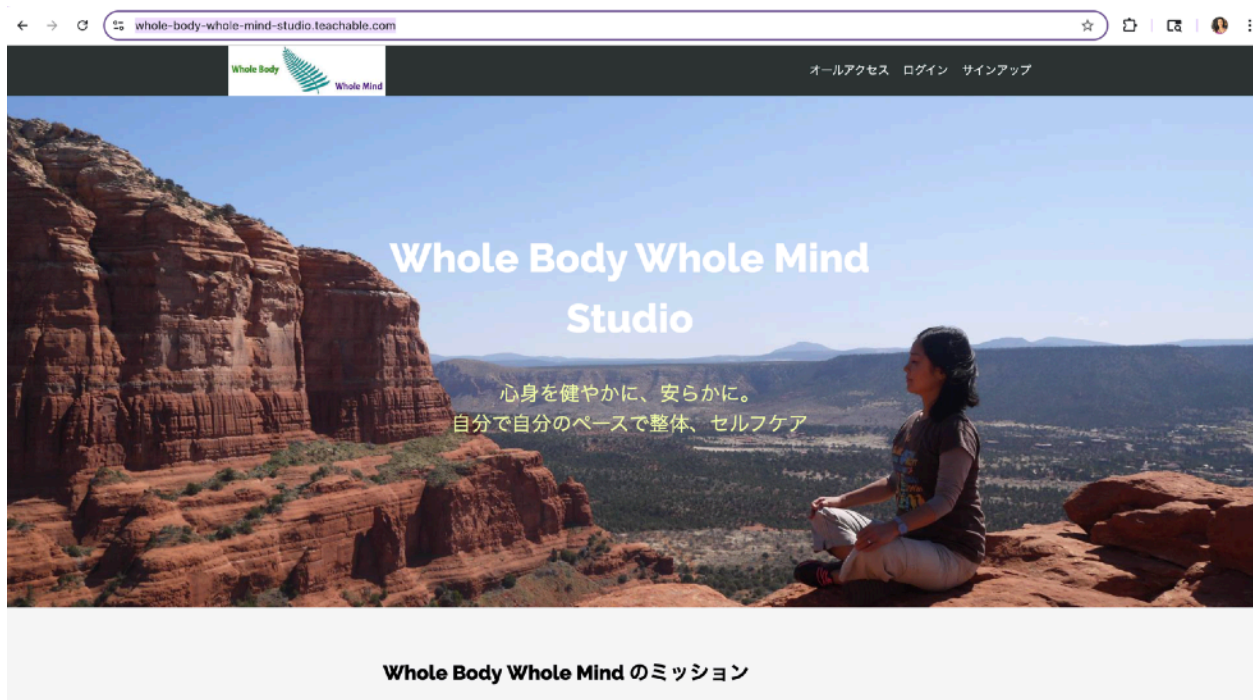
whole-body-whole-mind-studio.teachable.com

Whole Body Whole Mind

オールアクセス ログイン サインアップ

Whole Body Whole Mind Studio

心身を健やかに、安らかに。
自分で自分のペースで整体、セルフケア

Whole Body Whole Mind のミッション